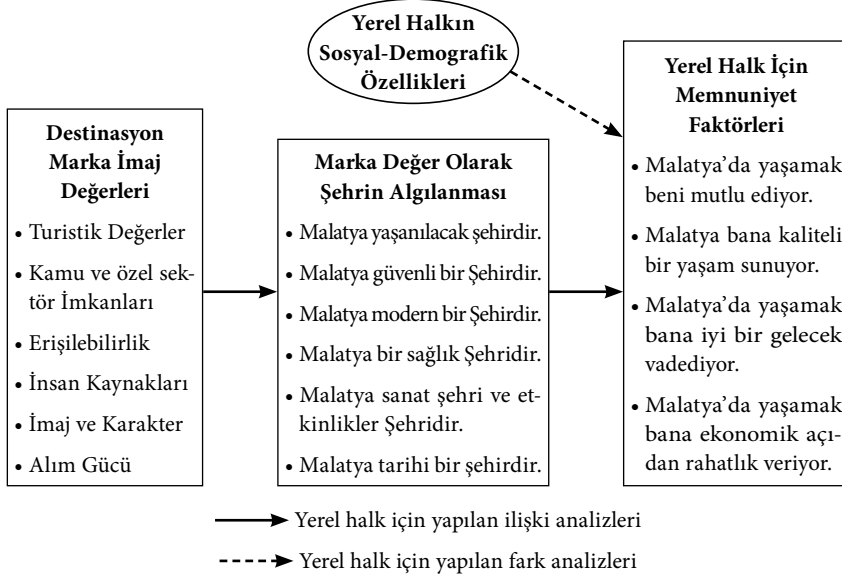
Yerel Halkın Sosyal-Demografik Özellikleri

Destinasyon Marka İmaj Değerleri

• Turistik Değerler
• Kamu ve özel sektör İmkanları
• Erişilebilirlik
• İnsan Kaynakları
• İmaj ve Karakter
• Alım Gücü

Marka Değer Olarak Şehrin Algılanması

• Malatya yaşanılacak şehirdir.
• Malatya güvenli bir Şehirdir.
• Malatya modern bir Şehirdir.
• Malatya bir sağlık Şehridir.
• Malatya sanat şehri ve etkinlikler Şehridir.
• Malatya tarihi bir şehirdir.

Yerel Halk İçin Memnuniyet Faktörleri

• Malatya'da yaşamak beni mutlu ediyor.
• Malatya bana kaliteli bir yaşam sunuyor.
• Malatya'da yaşamak bana iyi bir gelecek vadediyor.
• Malatya'da yaşamak bana ekonomik açıdan rahatlık veriyor.

Yerel halk için yapılan ilişki analizleri

Yerel halk için yapılan fark analizleri